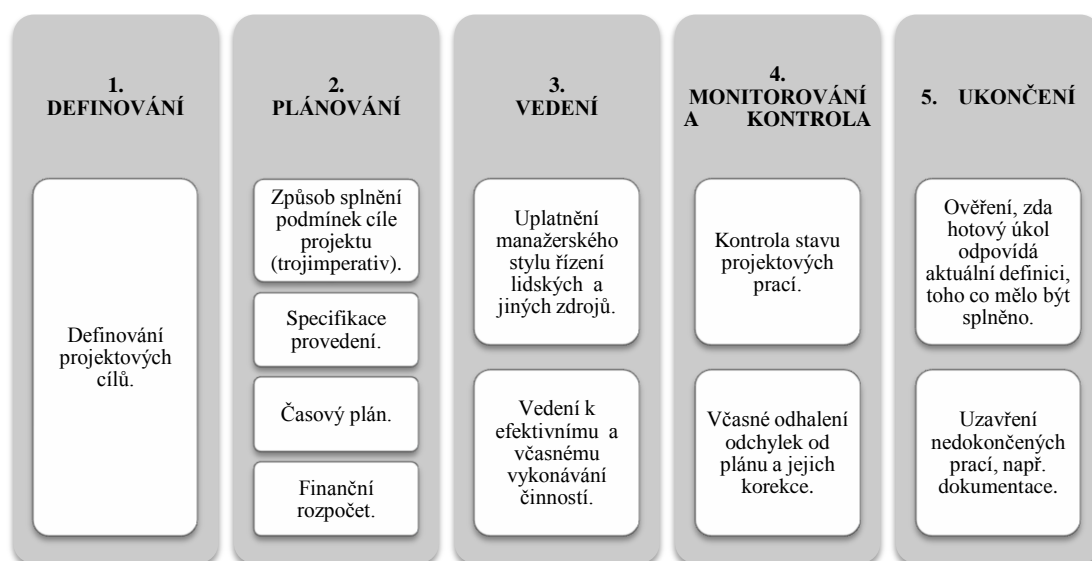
1. DEFINOVÁNÍ

Definování projektových cílů.

2. PLÁNOVÁNÍ

Způsob splnění podmínek cíle projektu (trojimperativ).

Specifikace provedení.

Časový plán.

Finanční rozpočet.

3. VEDENÍ

Uplatnění manažerského stylu řízení lidských a jiných zdrojů.

Vedení k efektivnímu a včasnému vykonávání činností.

4. MONITOROVÁNÍ A KONTROLA

Kontrola stavu projektových prací.

Včasné odhalení odchylek od plánu a jejich korekce.

5. UKONČENÍ

Ověření, zda hotový úkol odpovídá aktuální definici, toho co mělo být splněno.

Uzavření nedokončených prací, např. dokumentace.